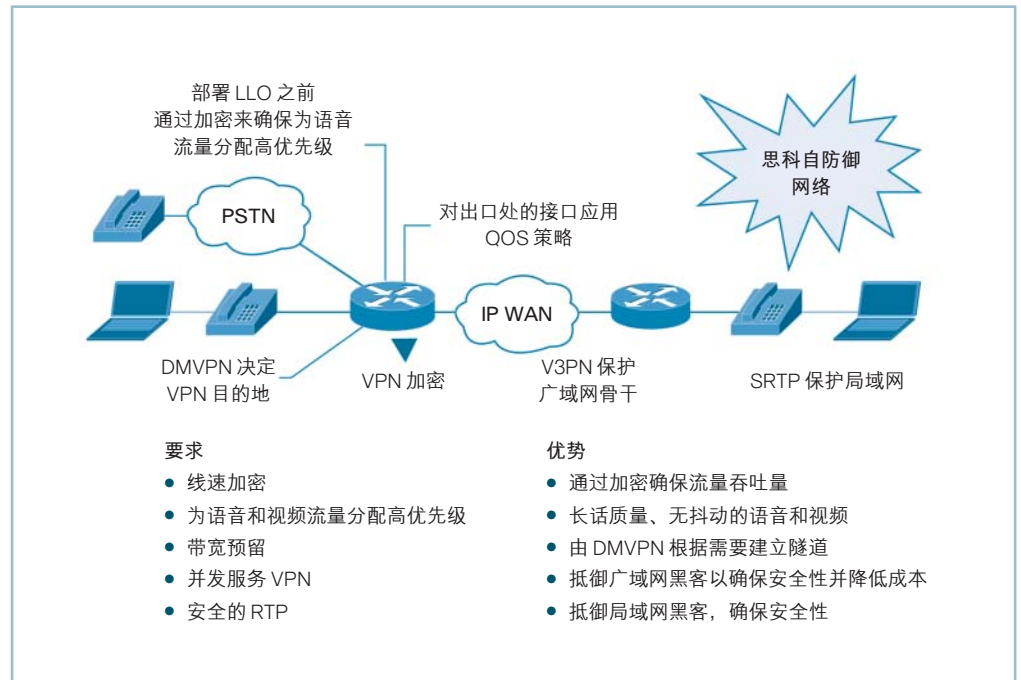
部署 LLO 之前
通过加密来确保为语音
流量分配高优先级

思科自防御
网络

PSTN

对出口处的接口应用
QOS 策略

IP WAN

DMVPN 决定
VPN 目的地

VPN 加密

V3PN 保护
广域网骨干

SRTP 保护局域网

要求
• 线速加密
• 为语音和视频流量分配高优先级
• 带宽预留
• 并发服务 VPN
• 安全的 RTP

优势
• 通过加密确保流量吞吐量
• 长话质量、无抖动的语音和视频
• 由 DMVPN 根据需要建立隧道
• 抵御广域网黑客以确保安全性并降低成本
• 抵御局域网黑客，确保安全性